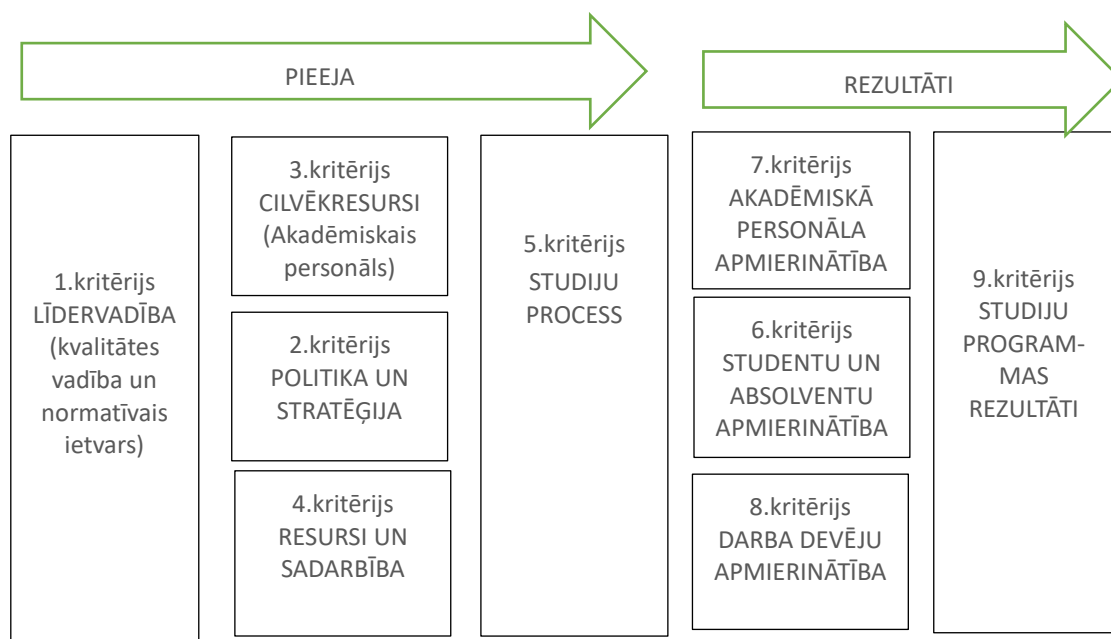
PIEEJA

REZULTĀTI

1.kritērijs LĪDERVADĪBA (kvalitātes vadība un normatīvais ietvars)

3.kritērijs CILVĒKRESURSI (Akadēmiskais personāls)

2.kritērijs POLITIKA UN STRATĒĢIJA

4.kritērijs RESURSI UN SADARBĪBA

5.kritērijs STUDIJU PROCESS

7.kritērijs AKADĒMISKĀ PERSONĀLA APMIERINĀTĪBA

6.kritērijs STUDENTU UN ABSOLVENTU APMIERINĀTĪBA

8.kritērijs DARBA DEVĒJU APMIERINĀTĪBA

9.kritērijs STUDIJU PROGRAMMAS REZULTĀTI